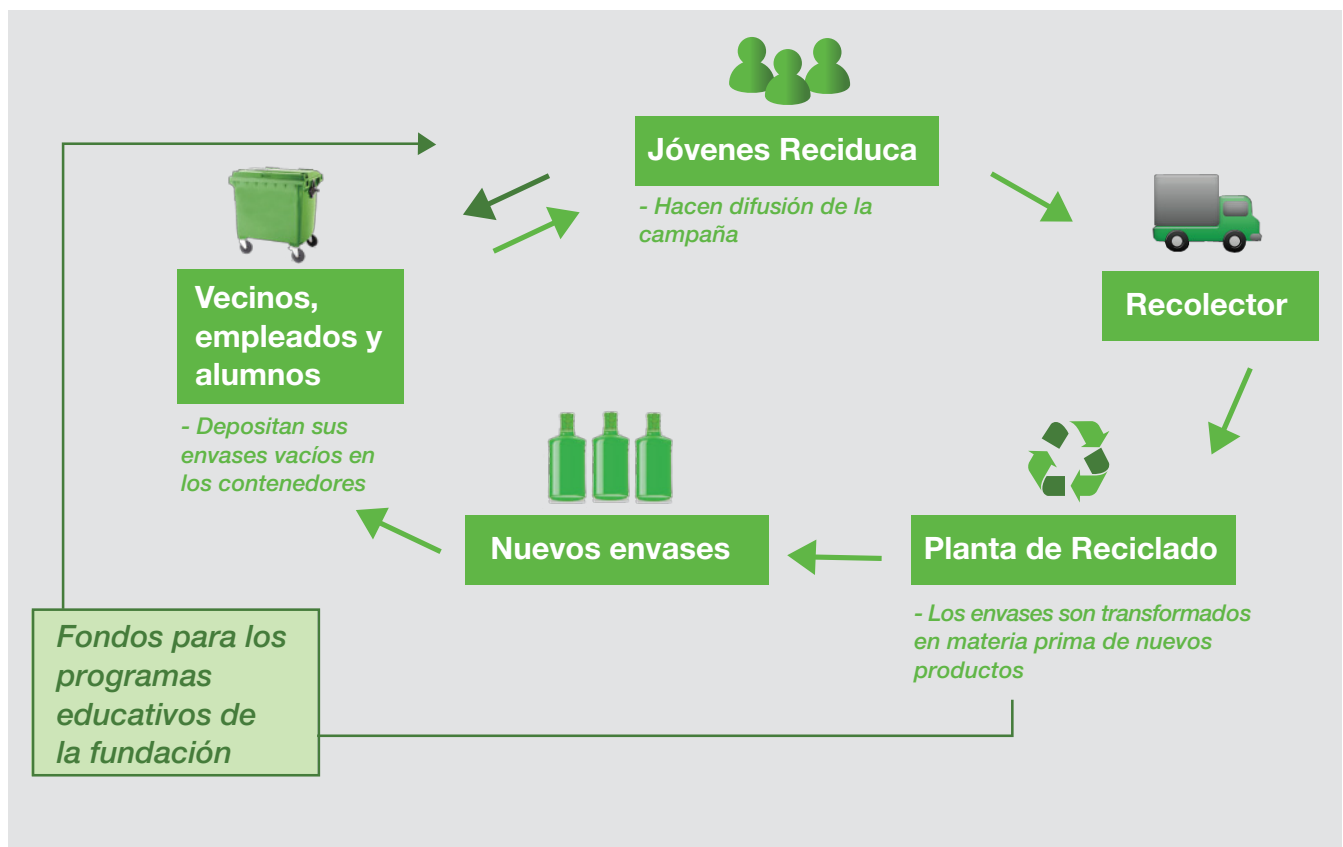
Jóvenes Reciduca

- Hacen difusión de la campaña

Recolector

Vecinos, empleados y alumnos

- Depositan sus envases vacíos en los contenedores

Nuevos envases

Planta de Reciclado

- Los envases son transformados en materia prima de nuevos productos

Fondos para los programas educativos de la fundación